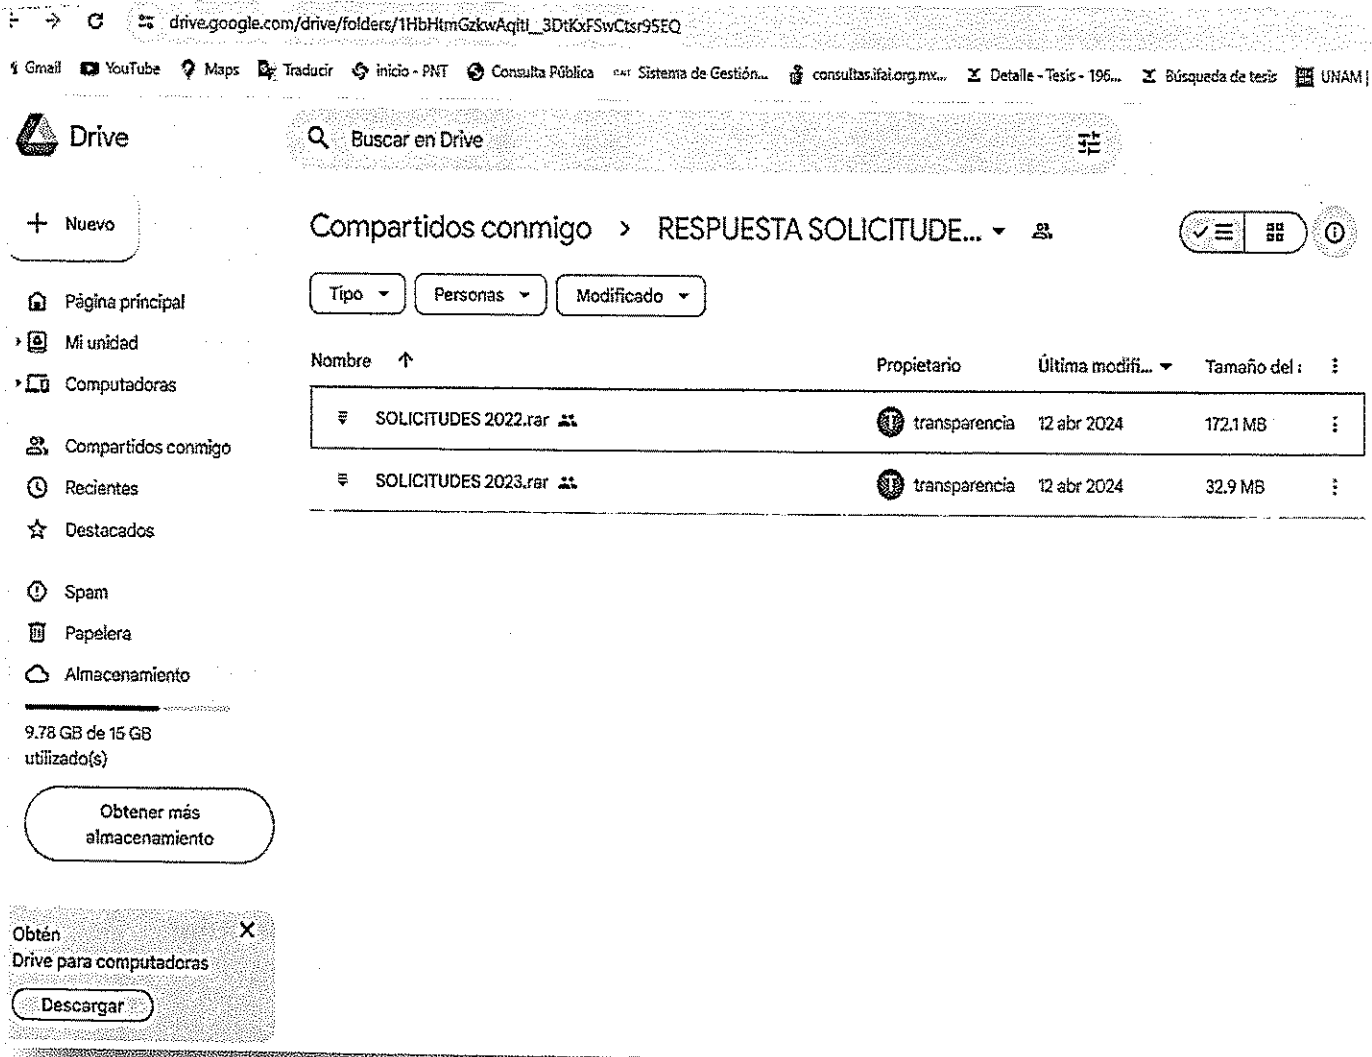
drive.google.com/drive/folders/1HbHtmGzkwAqitl_3DtKxFSwCtsr95EQ

Gmail YouTube Maps Traducir inicio - PNT Consulta Pública Sistema de Gestión... consultas.ifai.org.mx... Detalle - Tesis - 196... Búsqueda de tesis UNAM

Drive

Buscar en Drive

Nuevo

Página principal

Mi unidad

Computadoras

Compartidos conmigo

Recientes

Destacados

Spam

Papelera

Almacenamiento

9.78 GB de 15 GB utilizado(s)

Obtener más almacenamiento

Obtén Drive para computadoras

Descargar

Compartidos conmigo > RESPUESTA SOLICITUDE...

Tipo Personas Modificado

| Nombre ↑ | Propietario | Última modifi... | Tamaño del |
|---|---|---|---|
| SOLICITUDES 2022.rar | transparencia | 12 abr 2024 | 172.1 MB |
| SOLICITUDES 2023.rar | transparencia | 12 abr 2024 | 32.9 MB |